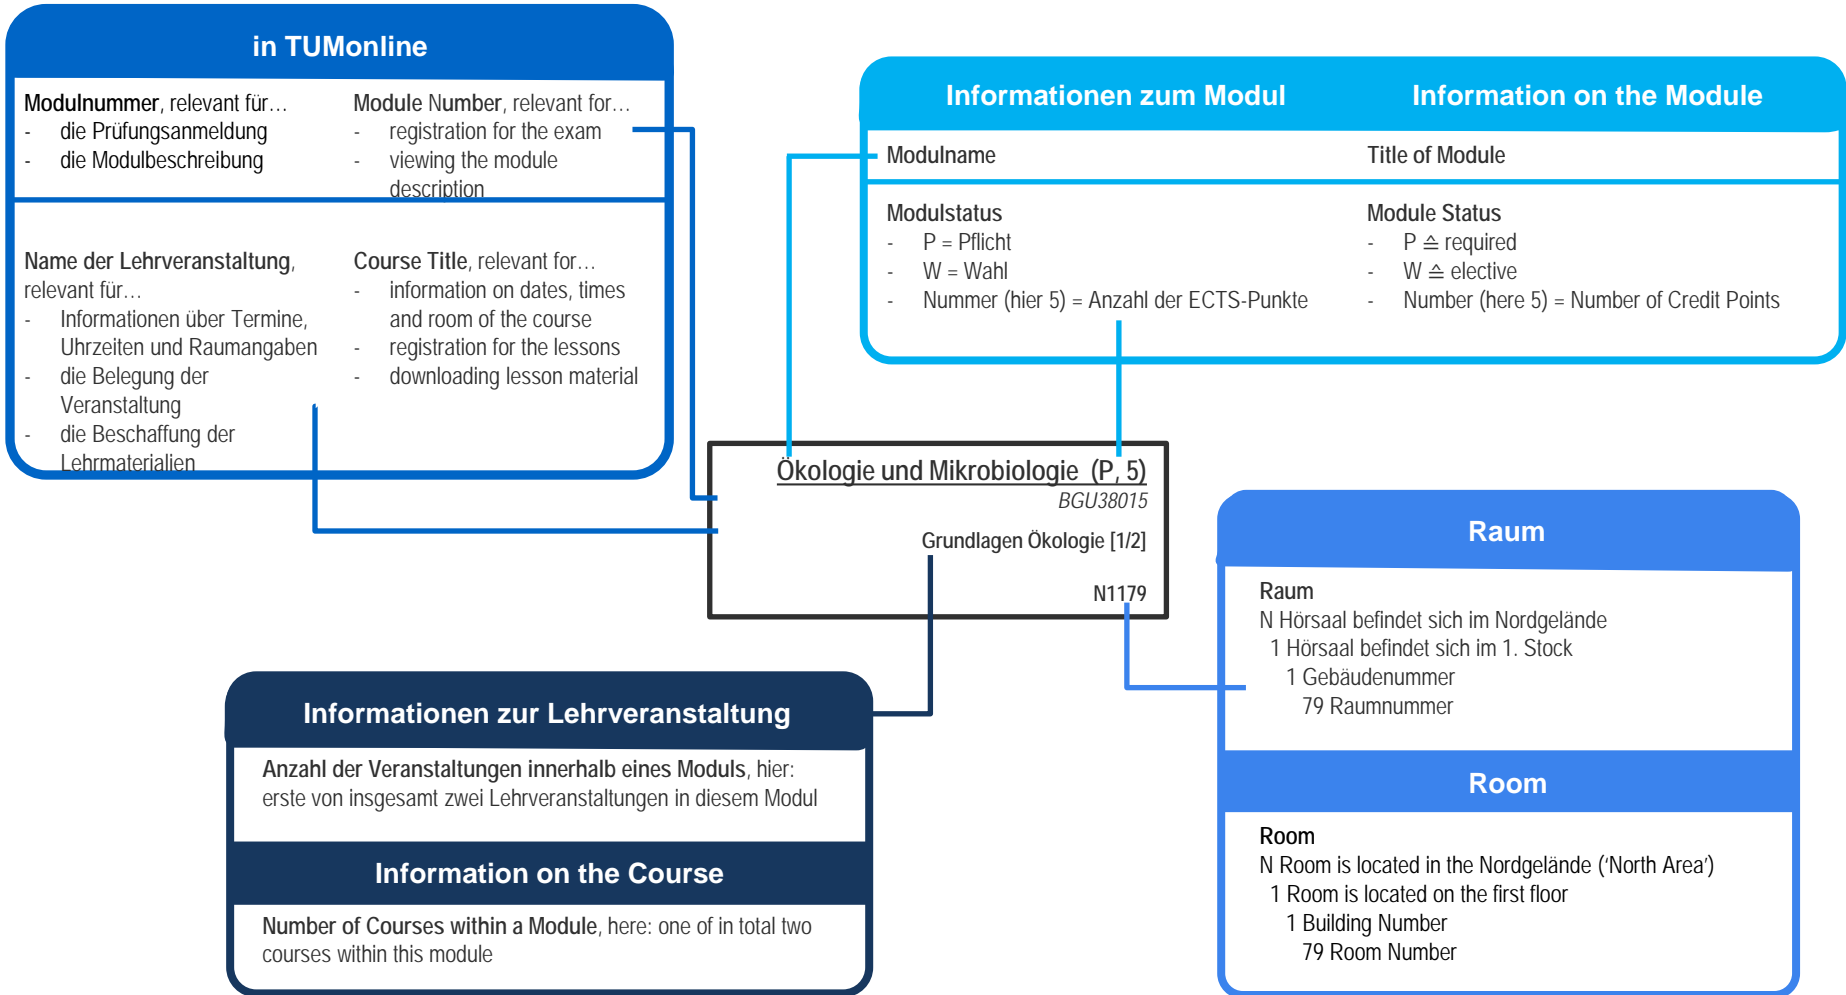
in TUMonline

Modulnummer, relevant für…
- die Prüfungsanmeldung
- die Modulbeschreibung

Module Number, relevant for…
- registration for the exam
- viewing the module description

Name der Lehrveranstaltung, relevant für…
- Informationen über Termine, Uhrzeiten und Raumangaben
- die Belegung der Veranstaltung
- die Beschaffung der Lehrmaterialien

Course Title, relevant for…
- information on dates, times and room of the course
- registration for the lessons
- downloading lesson material

Informationen zum Modul

Information on the Module

Modulname

Title of Module

Modulstatus
- P = Pflicht
- W = Wahl
- Nummer (hier 5) = Anzahl der ECTS-Punkte

Module Status
- P ≙ required
- W ≙ elective
- Number (here 5) = Number of Credit Points

Ökologie und Mikrobiologie (P, 5)
BGU38015
Grundlagen Ökologie [1/2]
N1179

Raum

Raum
N Hörsaal befindet sich im Nordgelände
1 Hörsaal befindet sich im 1. Stock
1 Gebäudenummer
79 Raumnummer

Room

Room
N Room is located in the Nordgelände (‘North Area’)
1 Room is located on the first floor
1 Building Number
79 Room Number

Informationen zur Lehrveranstaltung

Anzahl der Veranstaltungen innerhalb eines Moduls, hier: erste von insgesamt zwei Lehrveranstaltungen in diesem Modul

Information on the Course

Number of Courses within a Module, here: one of in total two courses within this module